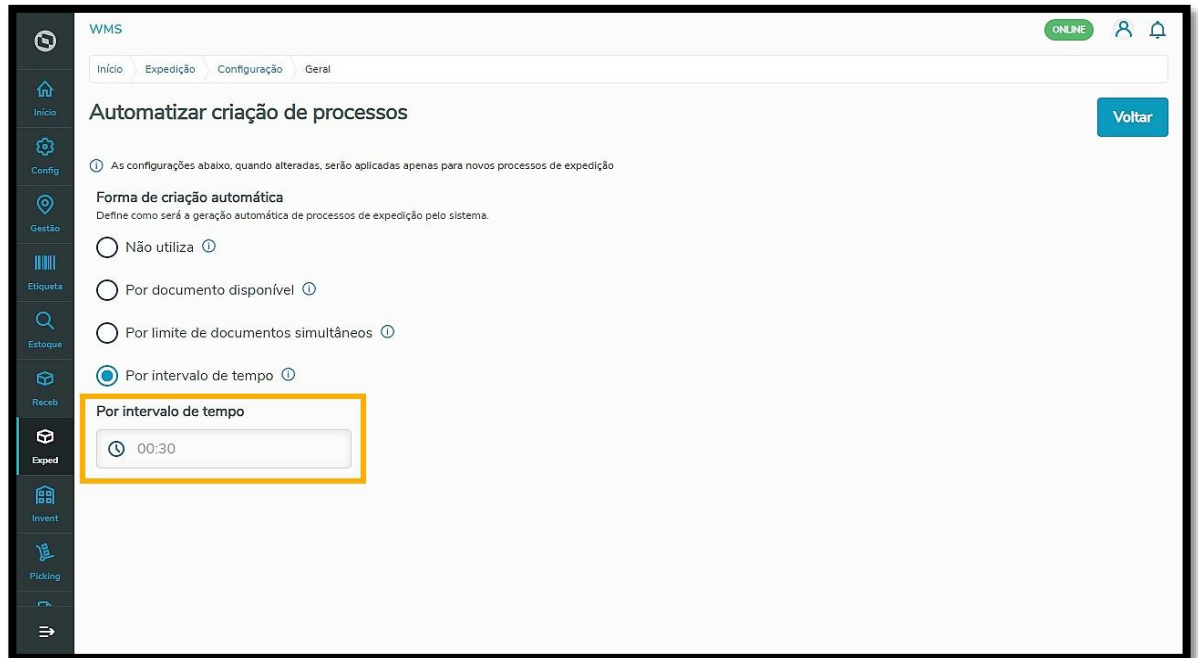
WMS

ONLINE

Início

Config

Gestão

Etiqueta

Estoque

Receb

Exped

Invent

Picking

Início | Expedição | Configuração | Geral

Automatizar criação de processos

Voltar

As configurações abaixo, quando alteradas, serão aplicadas apenas para novos processos de expedição

Forma de criação automática

Define como será a geração automática de processos de expedição pelo sistema.

Não utiliza

Por documento disponível

Por limite de documentos simultâneos

Por intervalo de tempo

Por intervalo de tempo

00:30